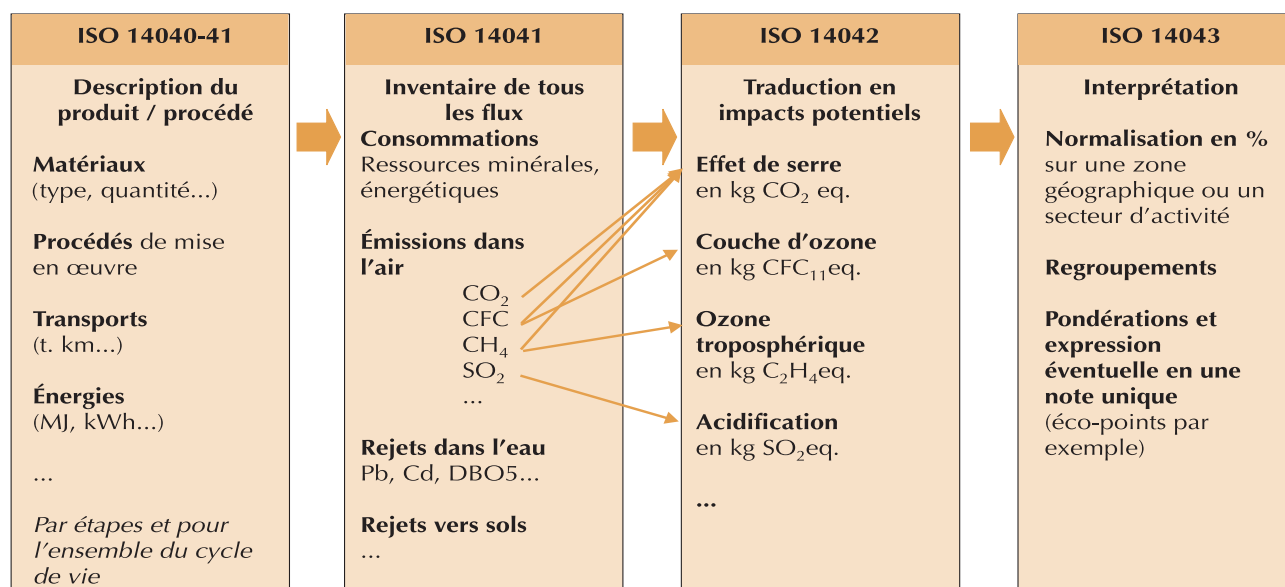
ISO 14040-41

Description du produit / procédé

Matériaux (type, quantité...)

Procédés de mise en œuvre

Transports (t. km...)

Énergies (MJ, kWh...)

...

Par étapes et pour l'ensemble du cycle de vie

ISO 14041

Inventaire de tous les flux

Consommations
Ressources minérales, énergétiques

Émissions dans l'air
$CO_2$
CFC
$CH_4$
$SO_2$
...

Rejets dans l'eau
Pb, Cd, DBO5...

Rejets vers sols
...

ISO 14042

Traduction en impacts potentiels

Effet de serre
en kg $CO_2$ eq.

Couche d'ozone
en kg $CFC_{11}$eq.

Ozone troposphérique
en kg $C_2H_4$eq.

Acidification
en kg $SO_2$eq.

...

ISO 14043

Interprétation

Normalisation en % sur une zone géographique ou un secteur d'activité

Regroupements

Pondérations et expression éventuelle en une note unique (éco-points par exemple)